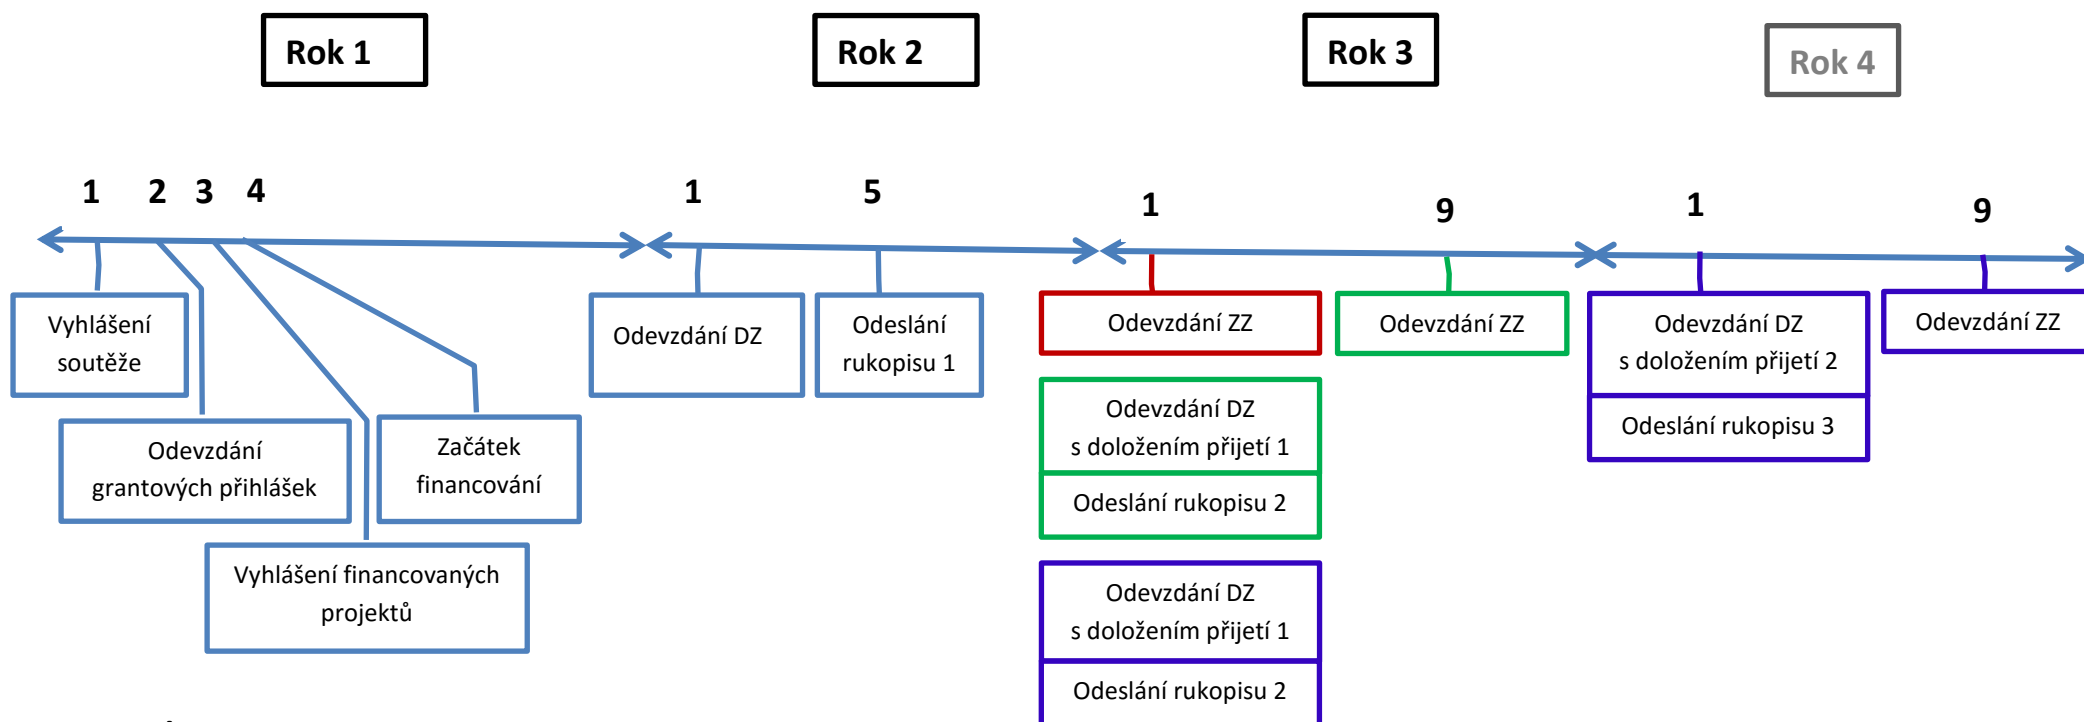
Rok 1

Rok 2

Rok 3

Rok 4

1 2 3 4

Vyhlášení soutěže

Odevzdání grantových přihlášek

Vyhlášení financovaných projektů

Začátek financování

1 5

Odevzdání DZ

Odeslání rukopisu 1

1 9

Odevzdání ZZ

Odevzdání DZ s doložením přijetí 1

Odeslání rukopisu 2

Odevzdání DZ s doložením přijetí 1

Odeslání rukopisu 2

Odevzdání ZZ

1 9

Odevzdání DZ s doložením přijetí 2

Odeslání rukopisu 3

Odevzdání ZZ